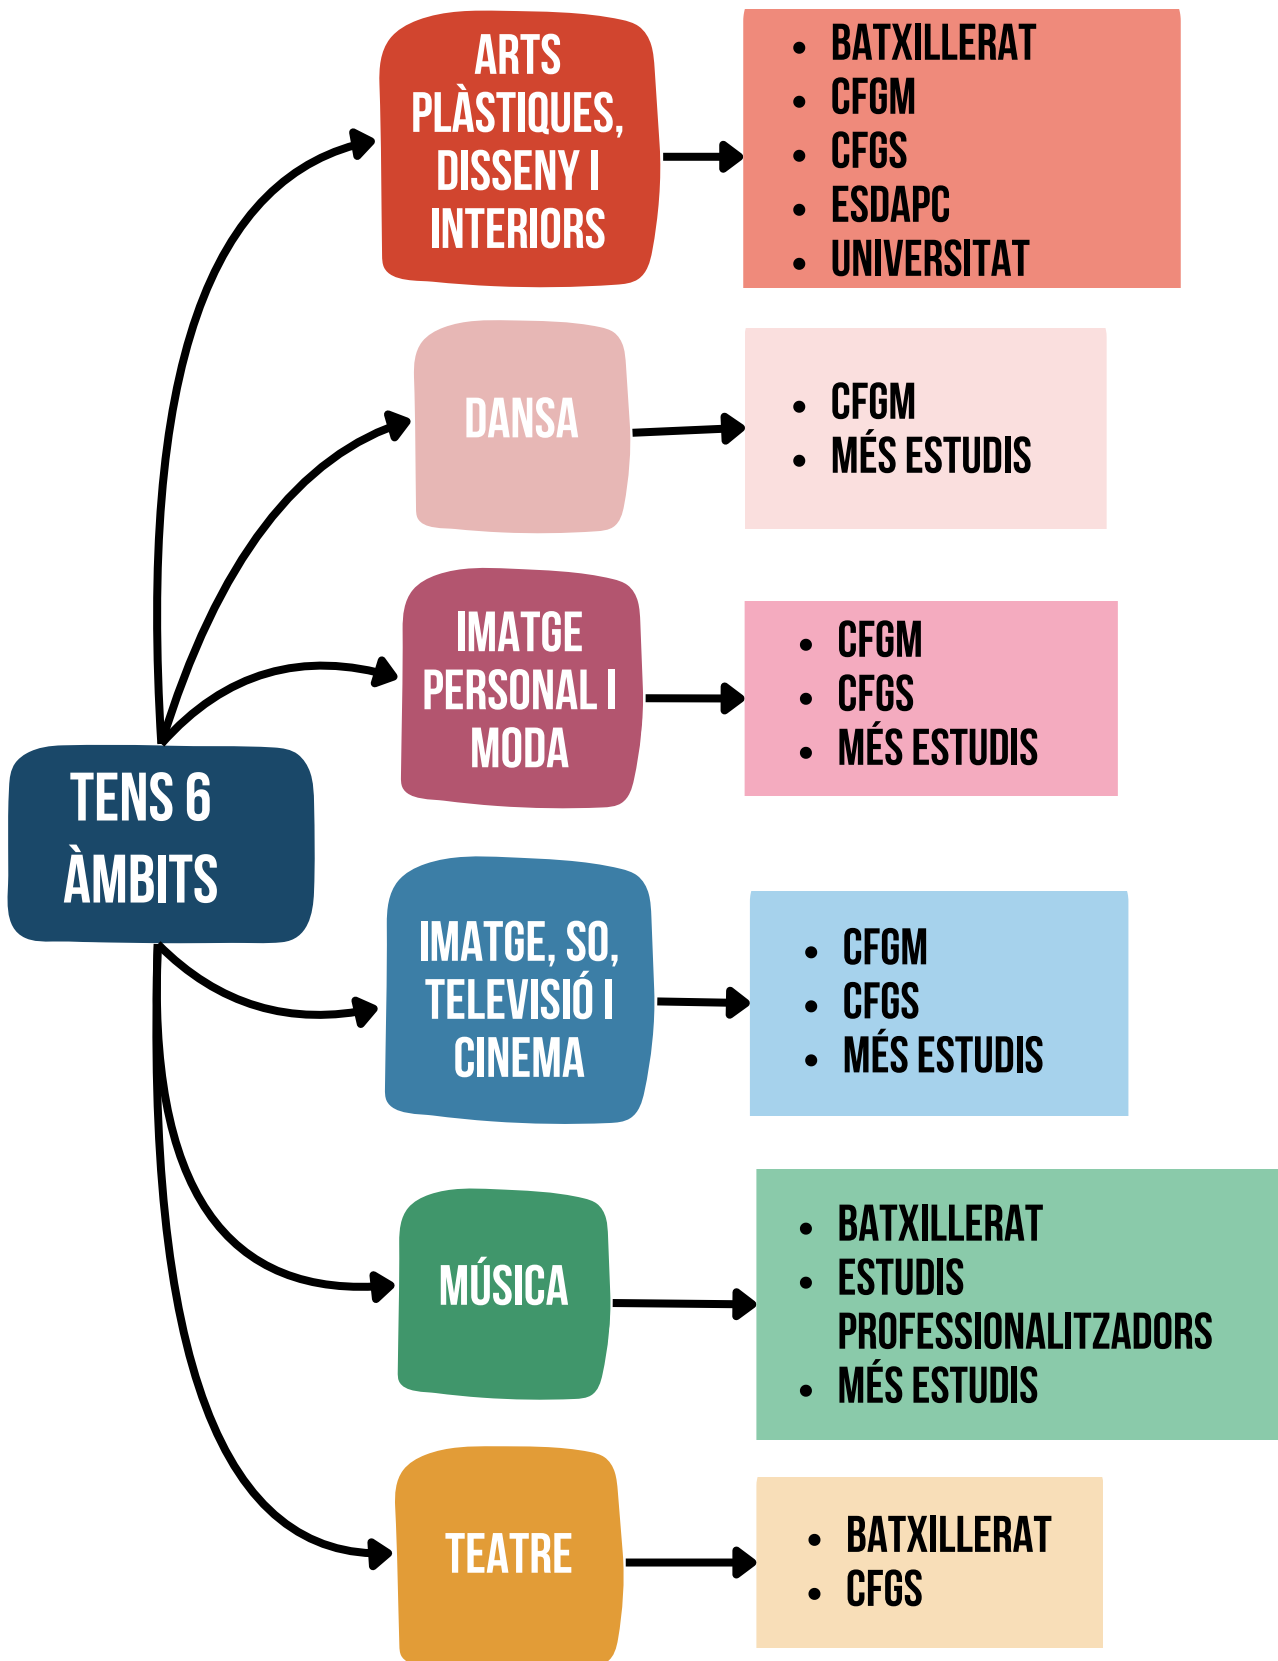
TENS 6 ÀMBITS

ARTS PLÀSTIQUES, DISSENY I INTERIORS

- BATXILLERAT
- CFGM
- CFGS
- ESDAPC
- UNIVERSITAT

DANSA

- CFGM
- MÉS ESTUDIS

IMATGE PERSONAL I MODA

- CFGM
- CFGS
- MÉS ESTUDIS

IMATGE, SO, TELEVISIÓ I CINEMA

- CFGM
- CFGS
- MÉS ESTUDIS

MÚSICA

- BATXILLERAT
- ESTUDIS PROFESSIONALITZADORS
- MÉS ESTUDIS

TEATRE

- BATXILLERAT
- CFGS